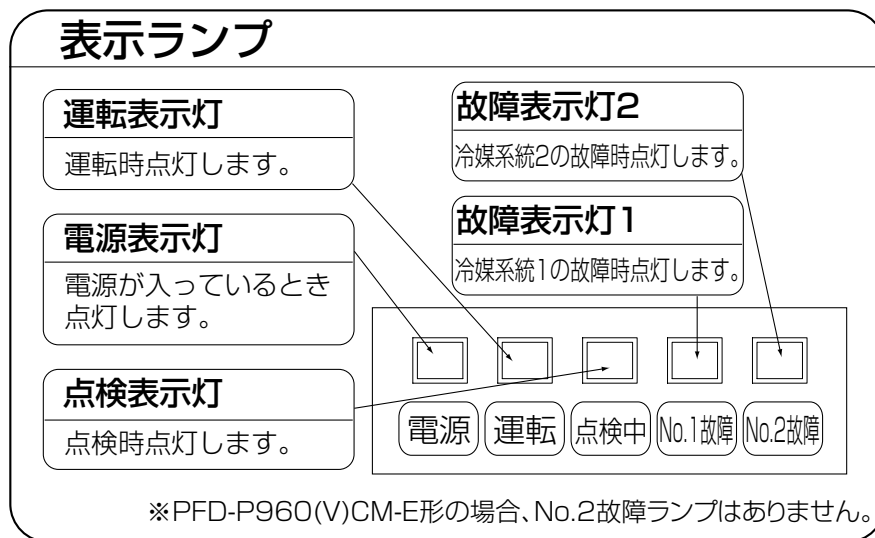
表示ランプ

運転表示灯
運転時点灯します。

電源表示灯
電源が入っているとき点灯します。

点検表示灯
点検時点灯します。

故障表示灯2
冷媒系統2の故障時点灯します。

故障表示灯1
冷媒系統1の故障時点灯します。

電源 運転 点検中 No.1故障 No.2故障

※PFD-P960(V)CM-E形の場合、No.2故障ランプはありません。